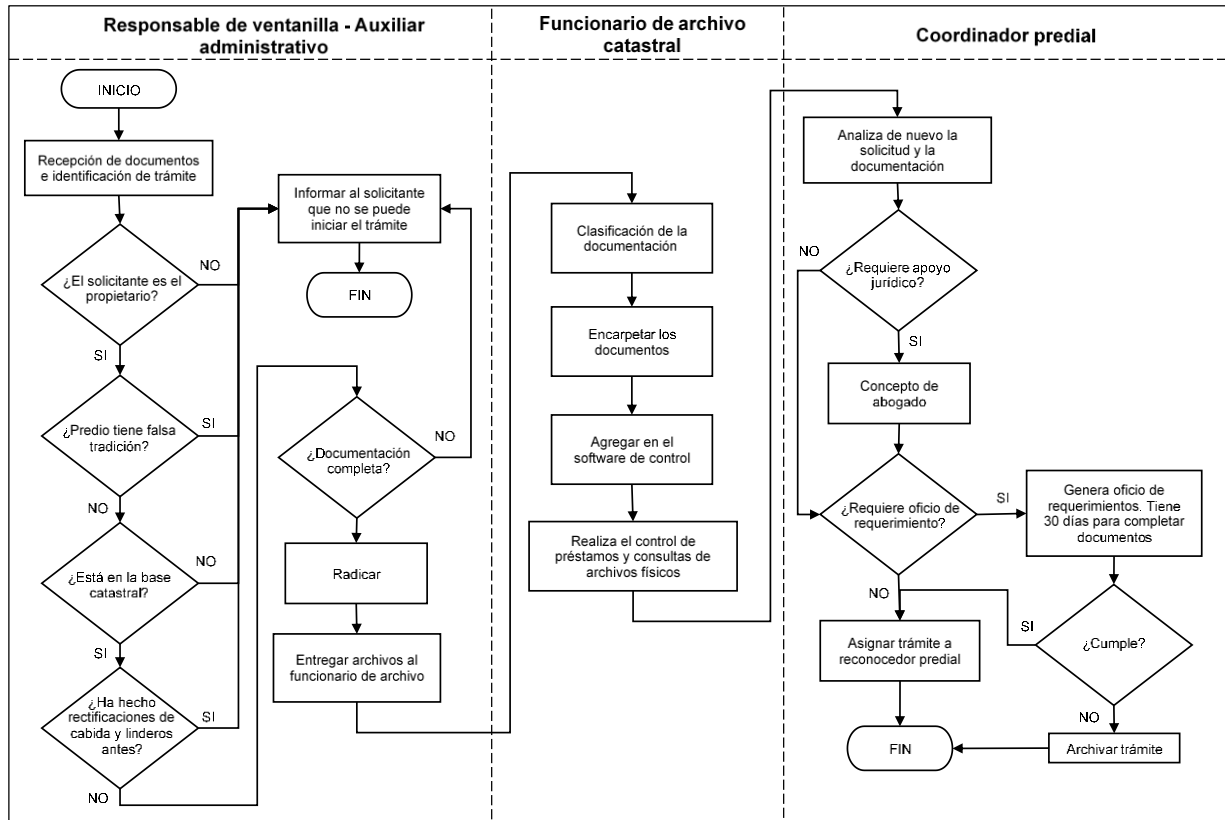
Responsable de ventanilla - Auxiliar administrativo

Funcionario de archivo catastral

Coordinador predial

INICIO

Recepción de documentos e identificación de trámite

¿El solicitante es el propietario?

NO

SI

¿Predio tiene falsa tradición?

SI

NO

¿Está en la base catastral?

NO

SI

¿Ha hecho rectificaciones de cabida y linderos antes?

SI

NO

Informar al solicitante que no se puede iniciar el trámite

FIN

¿Documentación completa?

NO

Radicar

Entregar archivos al funcionario de archivo

Clasificación de la documentación

Encarpetar los documentos

Agregar en el software de control

Realiza el control de préstamos y consultas de archivos físicos

Analiza de nuevo la solicitud y la documentación

NO

¿Requiere apoyo jurídico?

SI

Concepto de abogado

¿Requiere oficio de requerimiento?

SI

Genera oficio de requerimientos. Tiene 30 días para completar documentos

NO

SI

¿Cumple?

Asignar trámite a reconocedor predial

NO

FIN

Archivar trámite